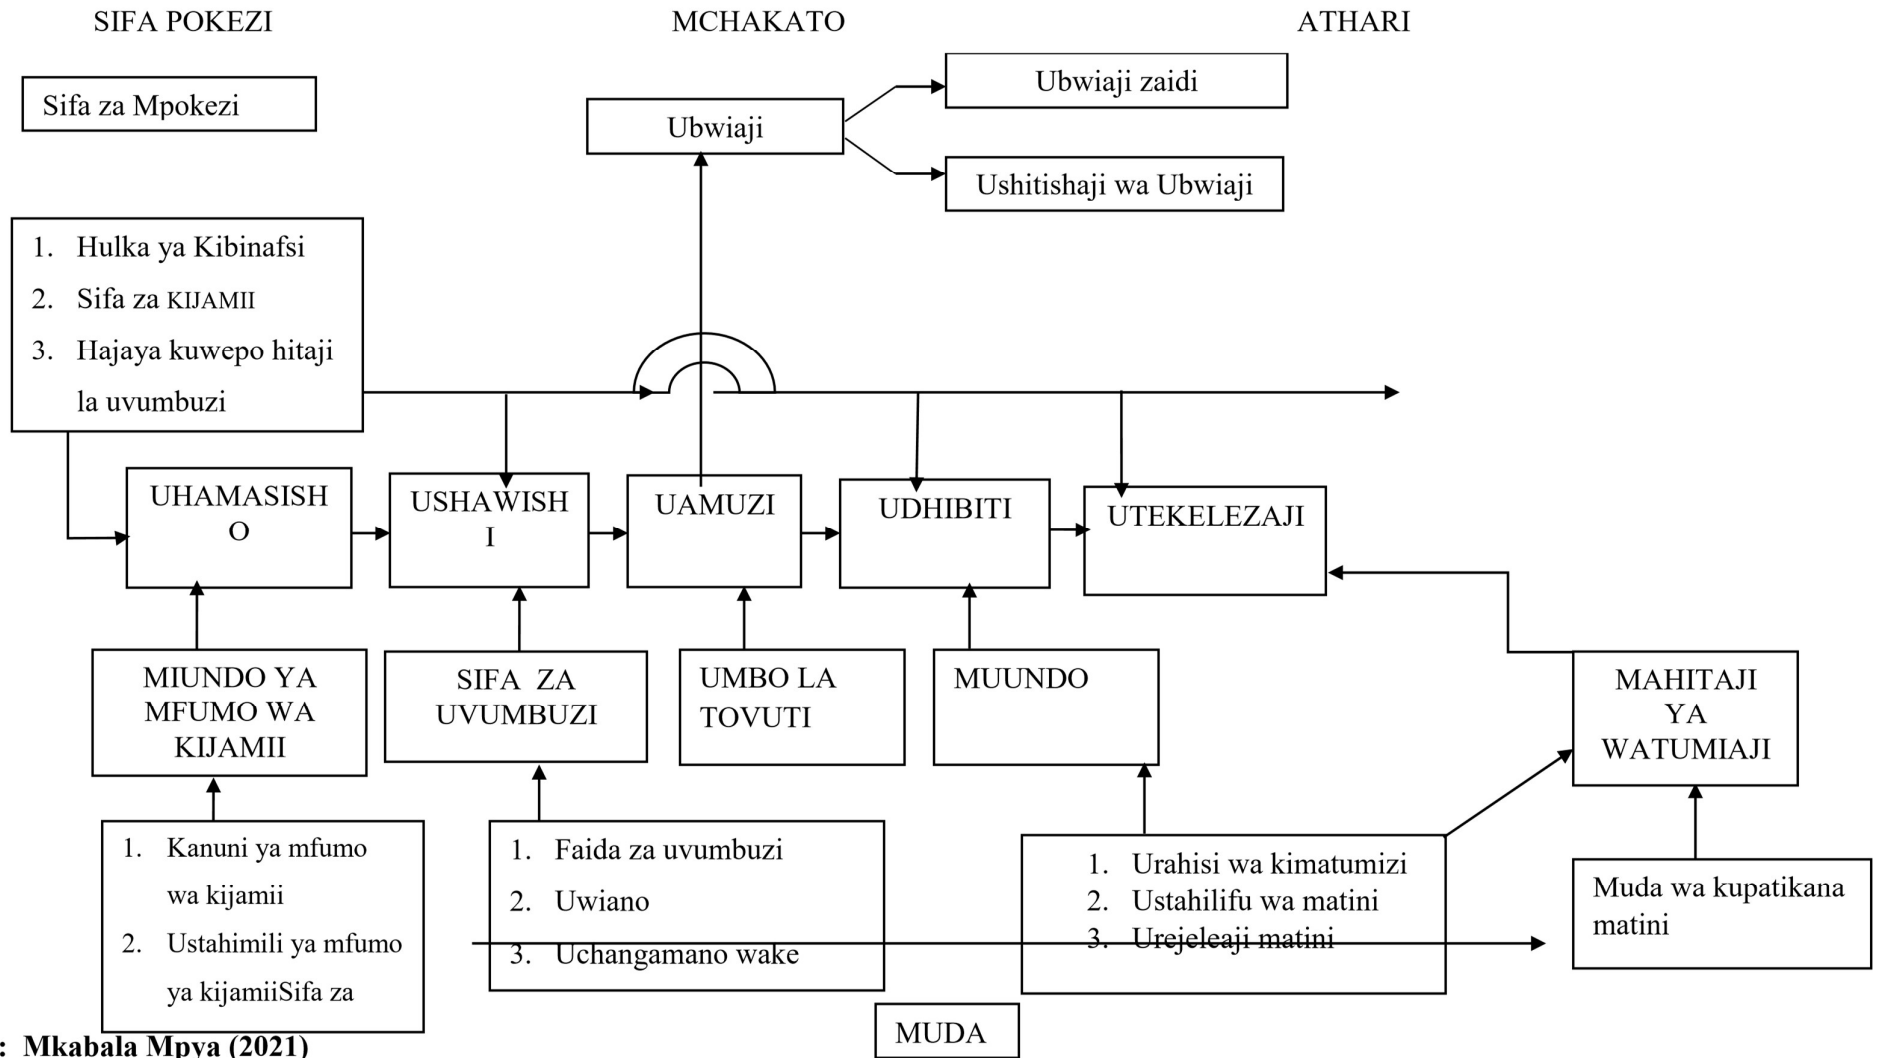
SIFA POKEZI

MCHAKATO

ATHARI

Sifa za Mpokezi

Ubwiaji

Ubwiaji zaidi

Ushitishaji wa Ubwiaji

1. Hulka ya Kibinafsi
2. Sifa za KIJAMII
3. Hajaya kuwepo hitaji la uvumbuzi

UHAMASISH O

USHAWISH I

UAMUZI

UDHIBITI

UTEKELEZAJI

MIUNDO YA MFUMO WA KIJAMII

SIFA ZA UVUMBUZI

UMBO LA TOVUTI

MUUNDO

MAHITAJI YA WATUMIAJI

1. Kanuni ya mfumo wa kijamii
2. Ustahimili ya mfumo ya kijamiiSifa za

1. Faida za uvumbuzi
2. Uwiano
3. Uchangamano wake

1. Urahisi wa kimatumizi
2. Ustahilifu wa matini
3. Urejeleaji matini

Muda wa kupatikana matini

MUDA

: Mkabala Mpya (2021)